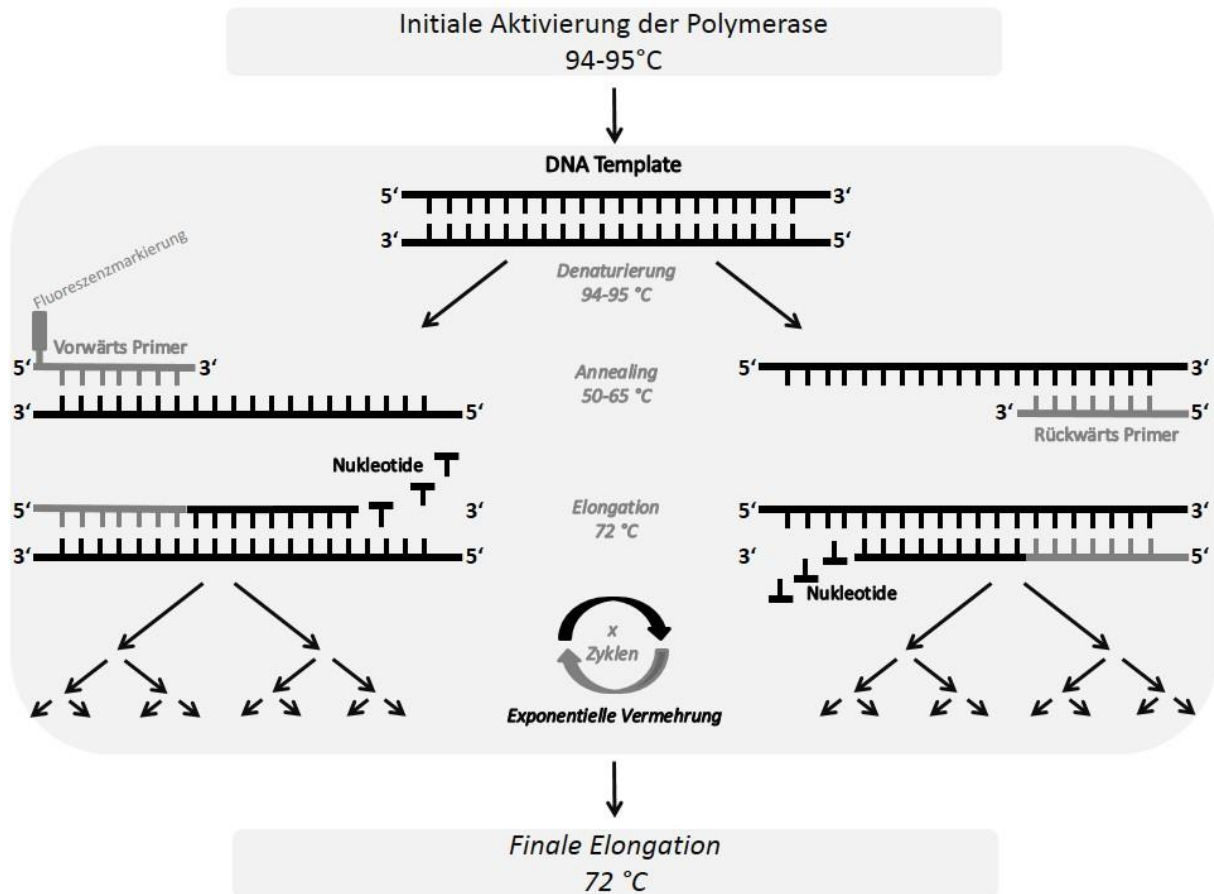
Initiale Aktivierung der Polymerase
94-95°C

DNA Template

5‘ 3‘
3‘ 5‘

Fluoreszenzmarkierung

Denaturierung
94-95 °C

5‘ Vorwärts Primer 3‘
3‘ 5‘

Annealing
50-65 °C

5‘ 3‘
3‘ 5‘
Rückwärts Primer

Nukleotide

5‘ 3‘
3‘ 5‘

Elongation
72 °C

5‘ 3‘
3‘ 5‘

Nukleotide

x
Zyklen

Exponentielle Vermehrung

Finale Elongation
72 °C